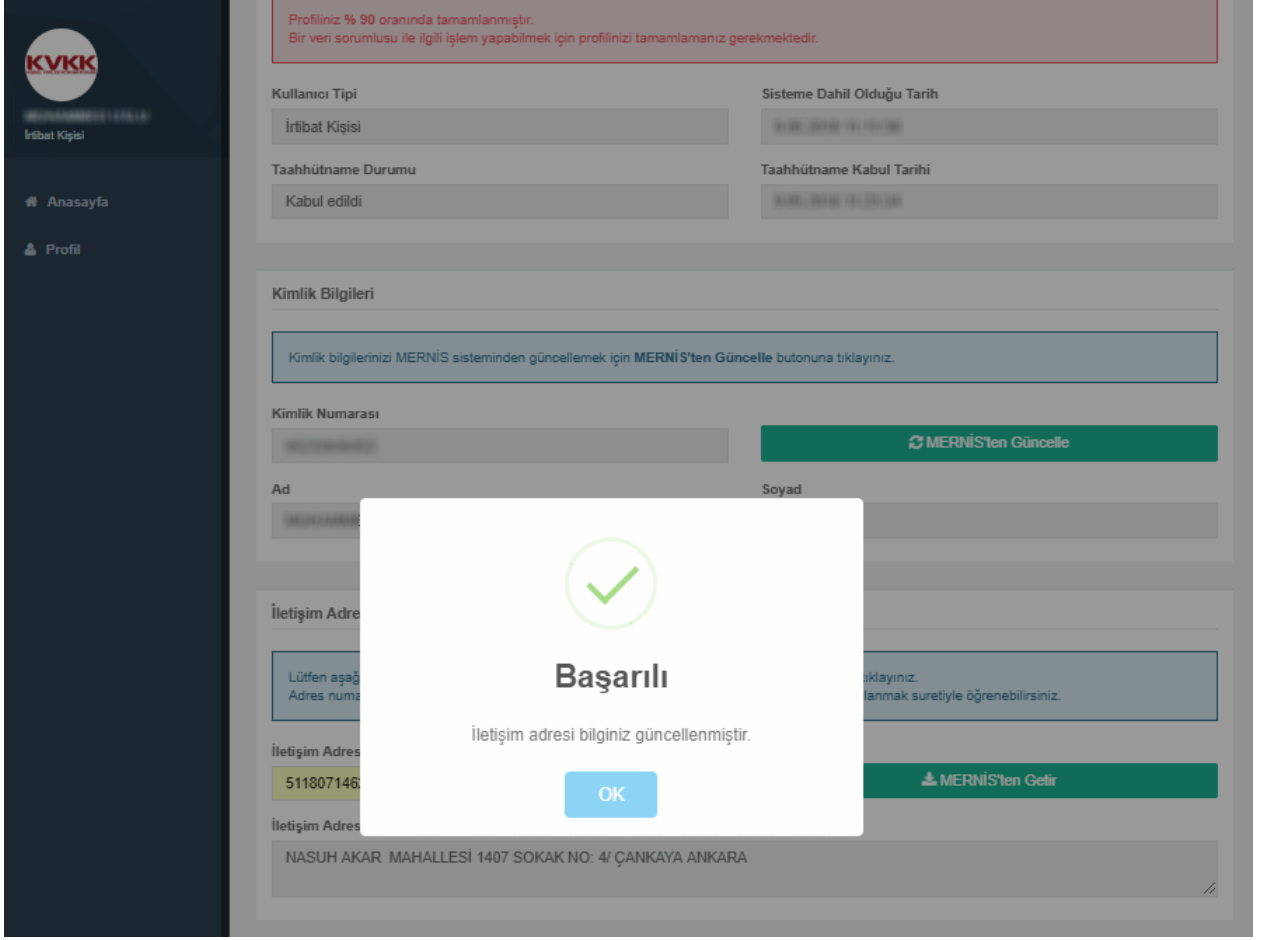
KVKK

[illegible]
İrtibat Kişisi

Anasayfa

Profil

Profiliniz % 90 oranında tamamlanmıştır.
Bir veri sorumlusu ile ilgili işlem yapabilmek için profilinizi tamamlamanız gerekmektedir.

Kullanıcı Tipi
İrtibat Kişisi

Sisteme Dahil Olduğu Tarih
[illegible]

Taahhütname Durumu
Kabul edildi

Taahhütname Kabul Tarihi
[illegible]

Kimlik Bilgileri

Kimlik bilgilerinizi MERNİS sisteminden güncellemek için MERNİS'ten Güncelle butonuna tıklayınız.

Kimlik Numarası
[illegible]

MERNİS'ten Güncelle

Ad
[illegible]

Soyad

İletişim Adre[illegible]

Lütfen aşağ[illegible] tıklayınız.
Adres numa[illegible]lanmak suretiyle öğrenebilirsiniz.

İletişim Adres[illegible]
511807146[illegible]

MERNİS'ten Getir

İletişim Adres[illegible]
NASUH AKAR MAHALLESİ 1407 SOKAK NO: 4/ ÇANKAYA ANKARA

Başarılı

İletişim adresi bilginiz güncellenmiştir.

OK